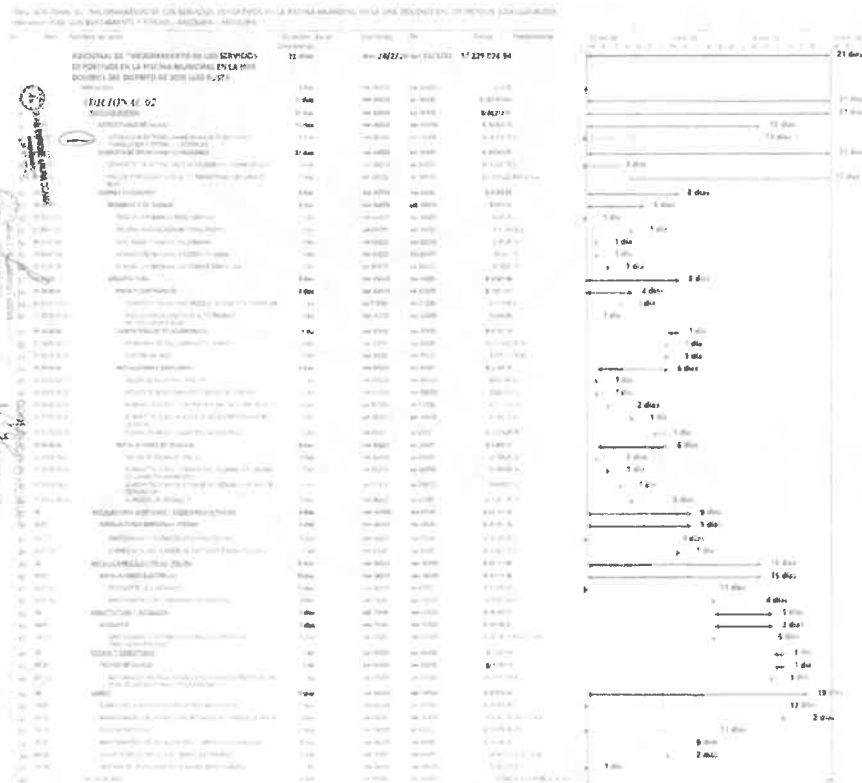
ADICIONAL DE "MEJORAMIENTO DE LOS SERVICIOS DEPORTIVOS EN LA PISCINA MUNICIPAL EN LA MZA DOUBLES DEL DISTRITO DE JOSE LUIS BUSTA

21 días

1/ 229 024.94

ADICIONAL 02

21 días
21 días
12 días
13 días
21 días
3 días
12 días
8 días
5 días
1 día
1 día
1 día
1 día
1 día
8 días
4 días
1 día
1 día
1 día
1 día
1 día
6 días
1 día
1 día
2 días
1 día
1 día
6 días
1 día
1 día
1 día
8 días
9 días
3 días
1 día
1 día
15 días
15 días
11 días
8 días
5 días
3 días
5 días
1 día
1 día
1 día
19 días
17 días
2 días
11 días
9 días
2 días
1 día
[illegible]